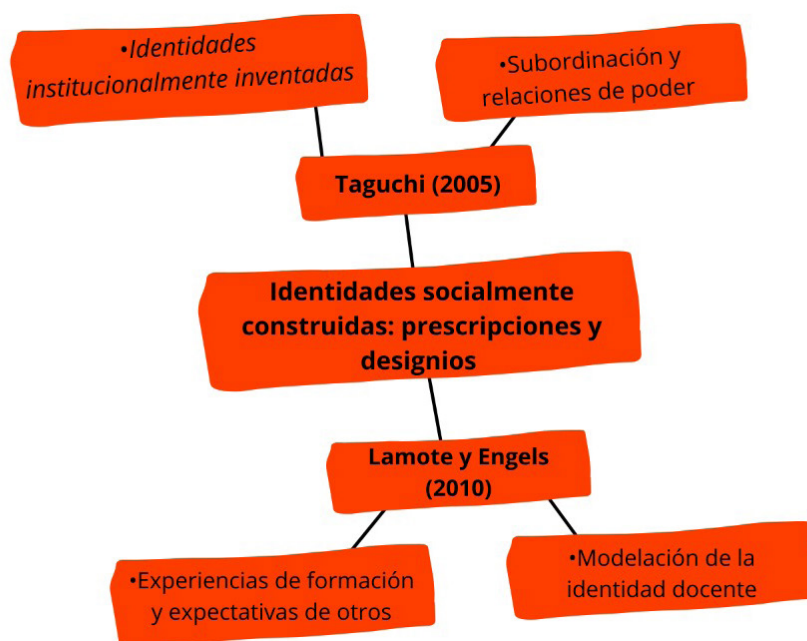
•Identidades institucionalmente inventadas

•Subordinación y relaciones de poder

Taguchi (2005)

Identidades socialmente construidas: prescripciones y designios

Lamote y Engels (2010)

•Experiencias de formación y expectativas de otros

•Modelación de la identidad docente